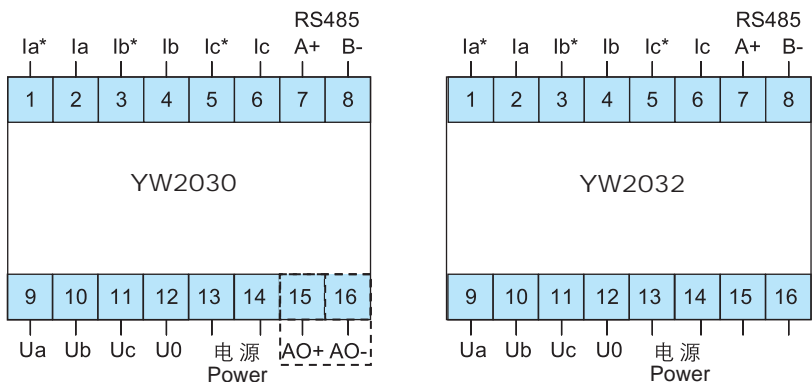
RS485
Ia* Ia Ib* Ib Ic* Ic A+ B-

| 1 | 2 | 3 | 4 | 5 | 6 | 7 | 8 |
|---|---|---|---|---|---|---|---|

YW2030

| 9 | 10 | 11 | 12 | 13 | 14 | 15 | 16 |
|---|---|---|---|---|---|---|---|

Ua Ub Uc U0 电 源 Power AO+ AO-

RS485
Ia* Ia Ib* Ib Ic* Ic A+ B-

| 1 | 2 | 3 | 4 | 5 | 6 | 7 | 8 |
|---|---|---|---|---|---|---|---|

YW2032

| 9 | 10 | 11 | 12 | 13 | 14 | 15 | 16 |
|---|---|---|---|---|---|---|---|

Ua Ub Uc U0 电 源 Power